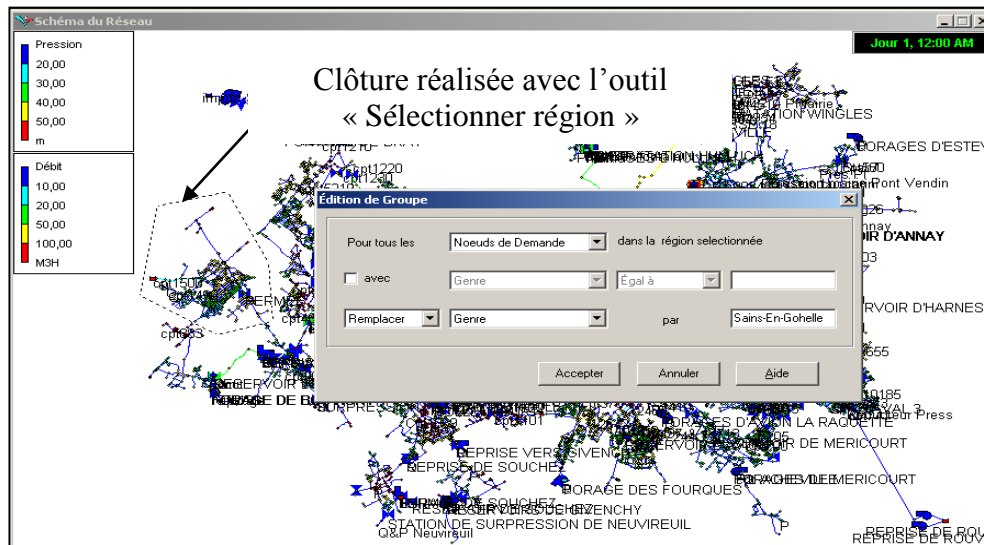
Schéma du Réseau

Jour 1, 12:00 AM

Pression
20,00
30,00
40,00
50,00
m

Débit
10,00
20,00
50,00
100,00
M3H

Clôture réalisée avec l'outil « Sélectionner région »

Édition de Groupe

Pour tous les | Noeuds de Demande | dans la région selectionnée

avec | Genre | Égal à

Remplacer | Genre | par | Sains-En-Gohelle

Accepter | Annuler | Aide

ION WINGLES
VILLE
FORAGES D'ESTEV
Pont Vendin
OIR D'ANNAY
RVOIR D'HARNES
cpt1220
cpt1500
cpt63
RESERVOIR
BASSE DE B
SURPRES
655
0185
Press
FORAGES D'AVION LA RAQUETTE
RESERVOIR DE MERICOURT
REPRISE VERS GIVENCHY
REPRISE DE SOUCHEZ
FORAGE DES FOURQUES
FORAGES DE MERICOURT
SOUCHEZ
GIVENCHY
STATION DE SURPRESSION DE NEUVIREUIL
Q&P Neuvireuil
REPRISE DE ROU
REPRISE DE ROUV